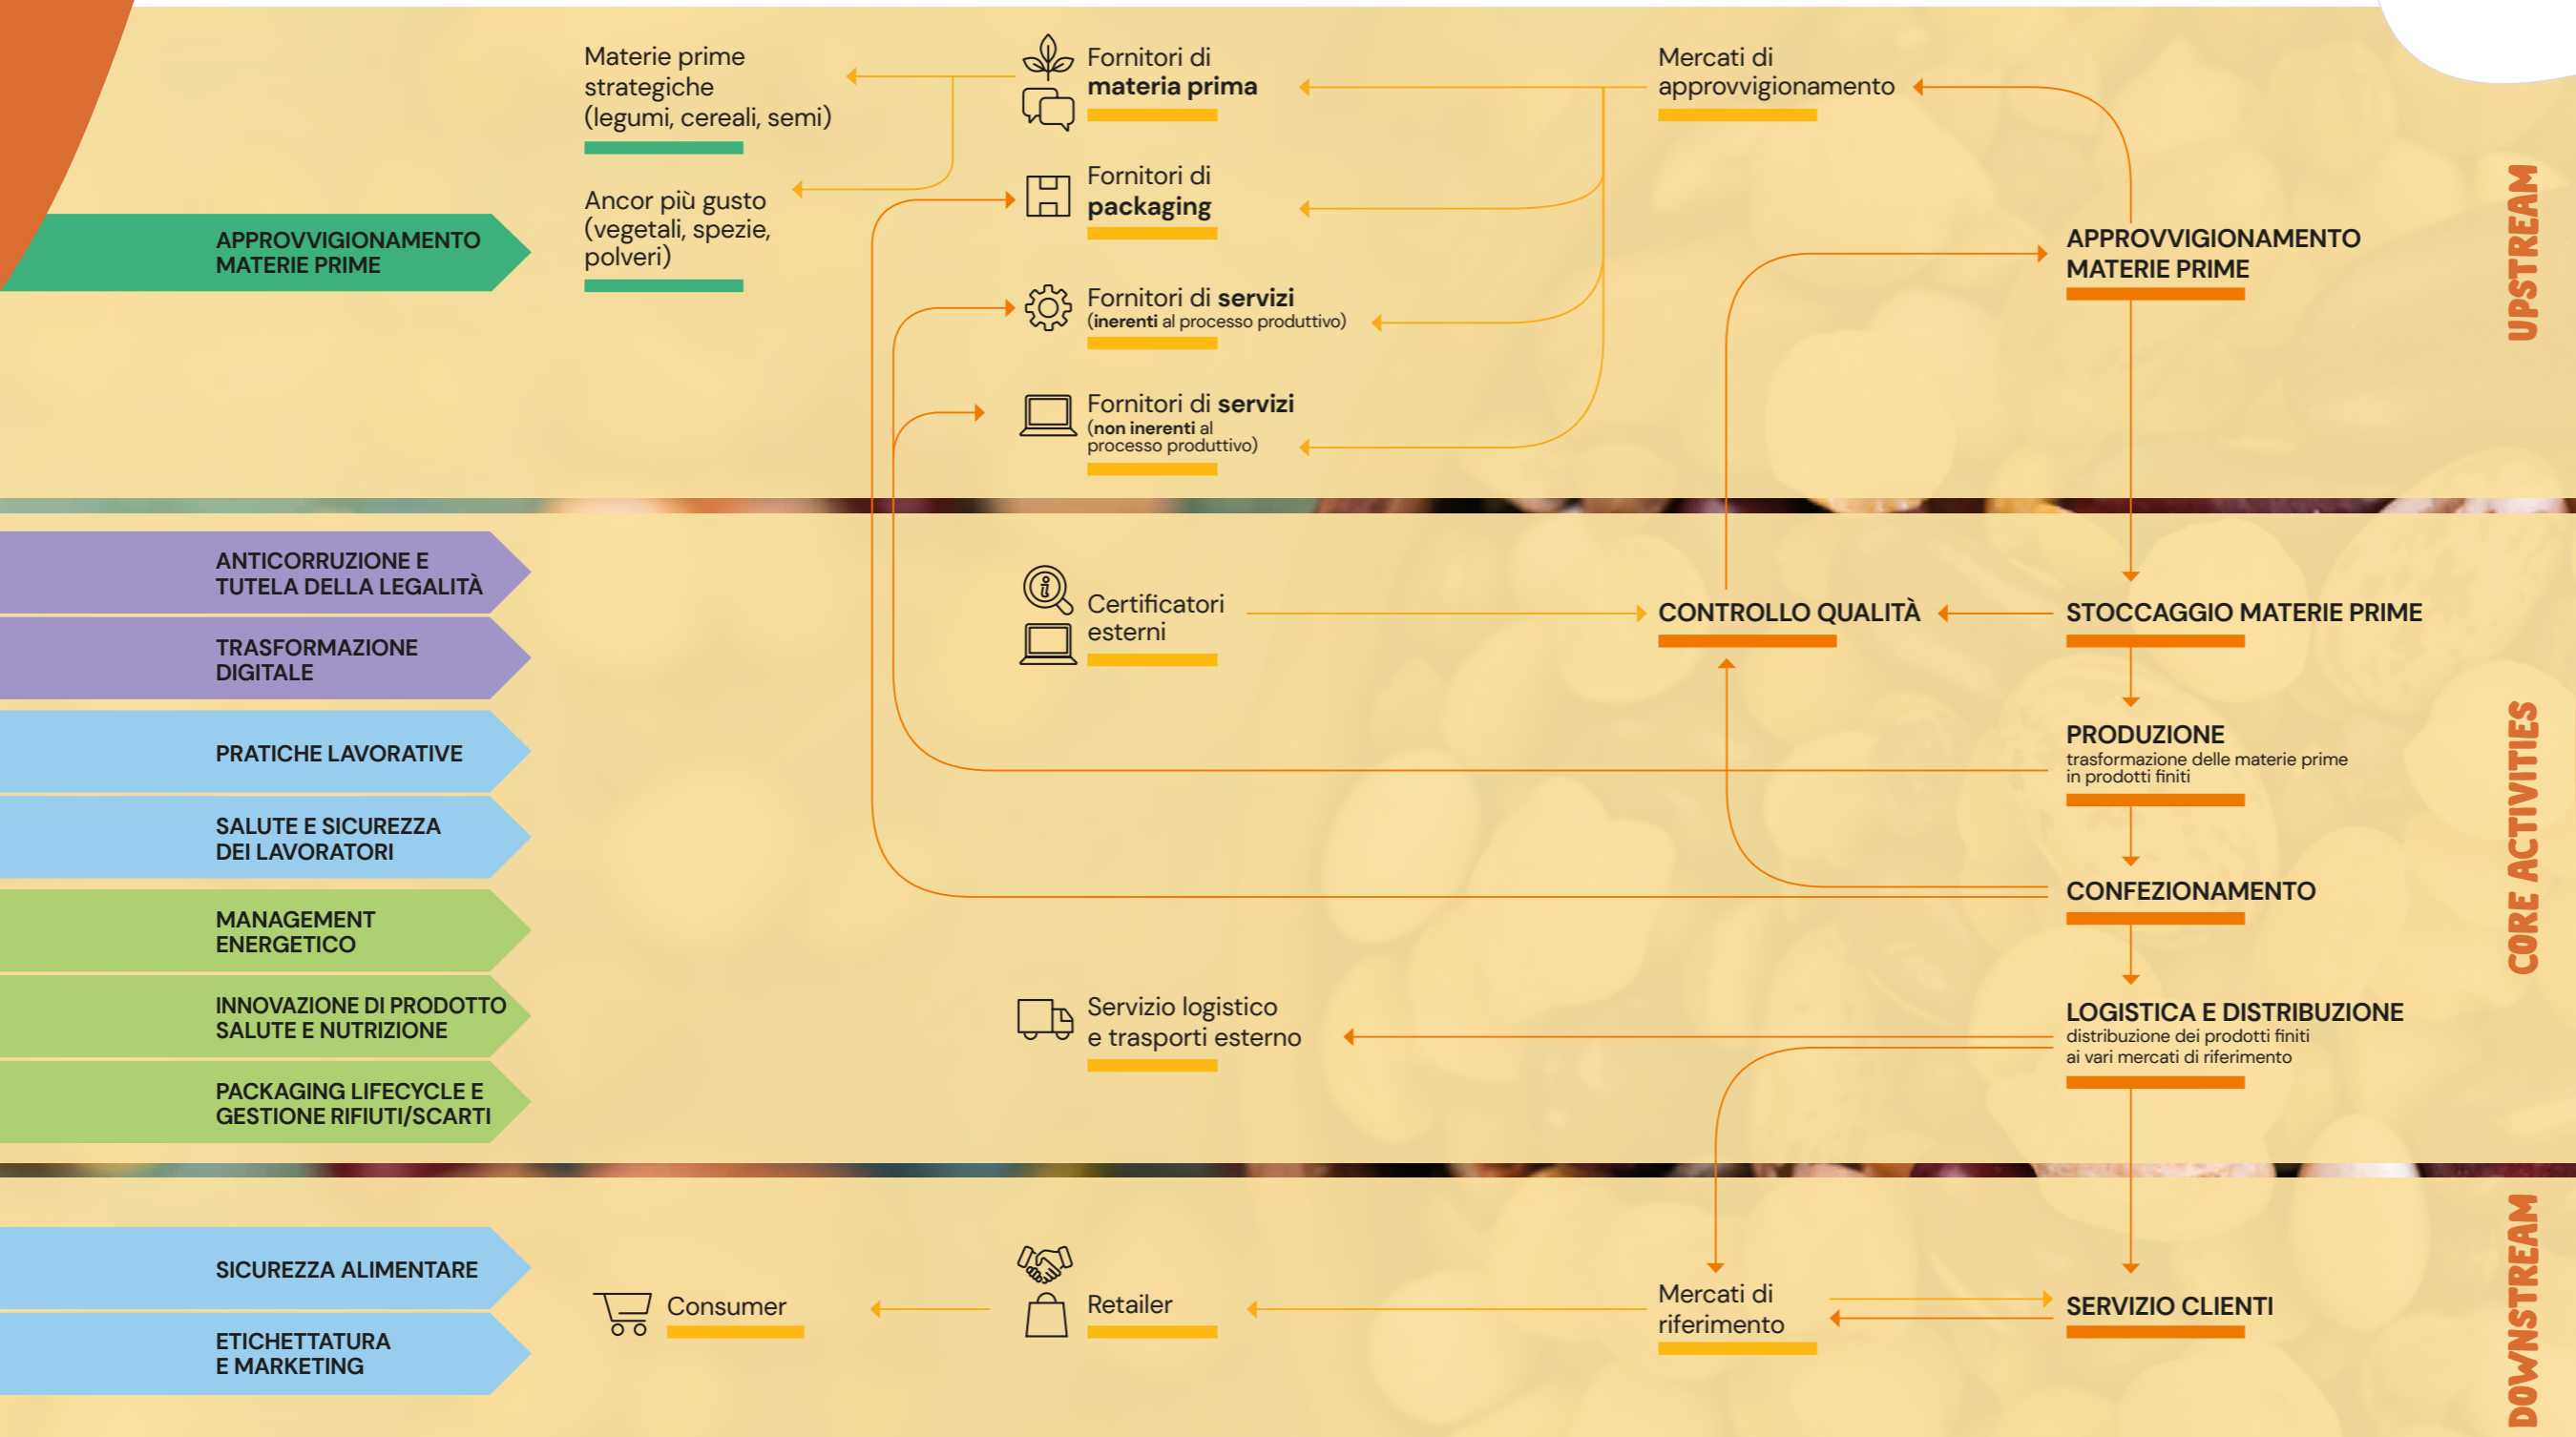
APPROVVIGIONAMENTO MATERIE PRIME

Materie prime strategiche (legumi, cereali, semi)

Ancor più gusto (vegetali, spezie, polveri)

Fornitori di **materia prima**

Fornitori di **packaging**

Fornitori di **servizi** (**inerenti** al processo produttivo)

Fornitori di **servizi** (**non inerenti** al processo produttivo)

Mercati di approvvigionamento

APPROVVIGIONAMENTO MATERIE PRIME

UPSTREAM

ANTICORRUZIONE E TUTELA DELLA LEGALITÀ

TRASFORMAZIONE DIGITALE

PRATICHE LAVORATIVE

SALUTE E SICUREZZA DEI LAVORATORI

MANAGEMENT ENERGETICO

INNOVAZIONE DI PRODOTTO SALUTE E NUTRIZIONE

PACKAGING LIFECYCLE E GESTIONE RIFIUTI/SCARTI

Certificatori esterni

CONTROLLO QUALITÀ

STOCCAGGIO MATERIE PRIME

PRODUZIONE
trasformazione delle materie prime in prodotti finiti

CONFEZIONAMENTO

Servizio logistico e trasporti esterno

LOGISTICA E DISTRIBUZIONE
distribuzione dei prodotti finiti ai vari mercati di riferimento

CORE ACTIVITIES

SICUREZZA ALIMENTARE

ETICHETTATURA E MARKETING

Consumer

Retailer

Mercati di riferimento

SERVIZIO CLIENTI

DOWNSTREAM